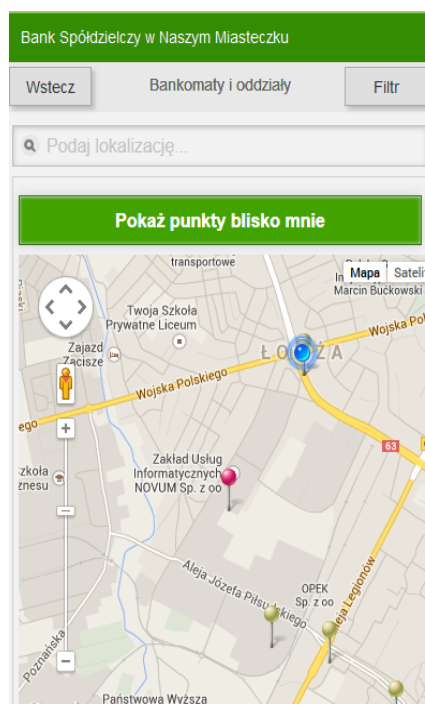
Bank Spółdzielczy w Naszym Miasteczku

Wstecz

Bankomaty i oddziały

Filtr

Podaj lokalizację...

Pokaż punkty blisko mnie

Mapa

Satel

transportowe

Marcin Bućkowski

Twoja Szkoła Prywatne Liceum

Zajazd Zacisze

ŁOMŻA

Wojska Polskiego

Wojska Pol

ego

63

Szkoła znesu

Zakład Usług Informatycznych NOVUM Sp. z oo

Aleja Józefa Piłsudskiego

OPEK Sp. z oo

Aleja Legionów

Poznańska

Państwowa Wyższa